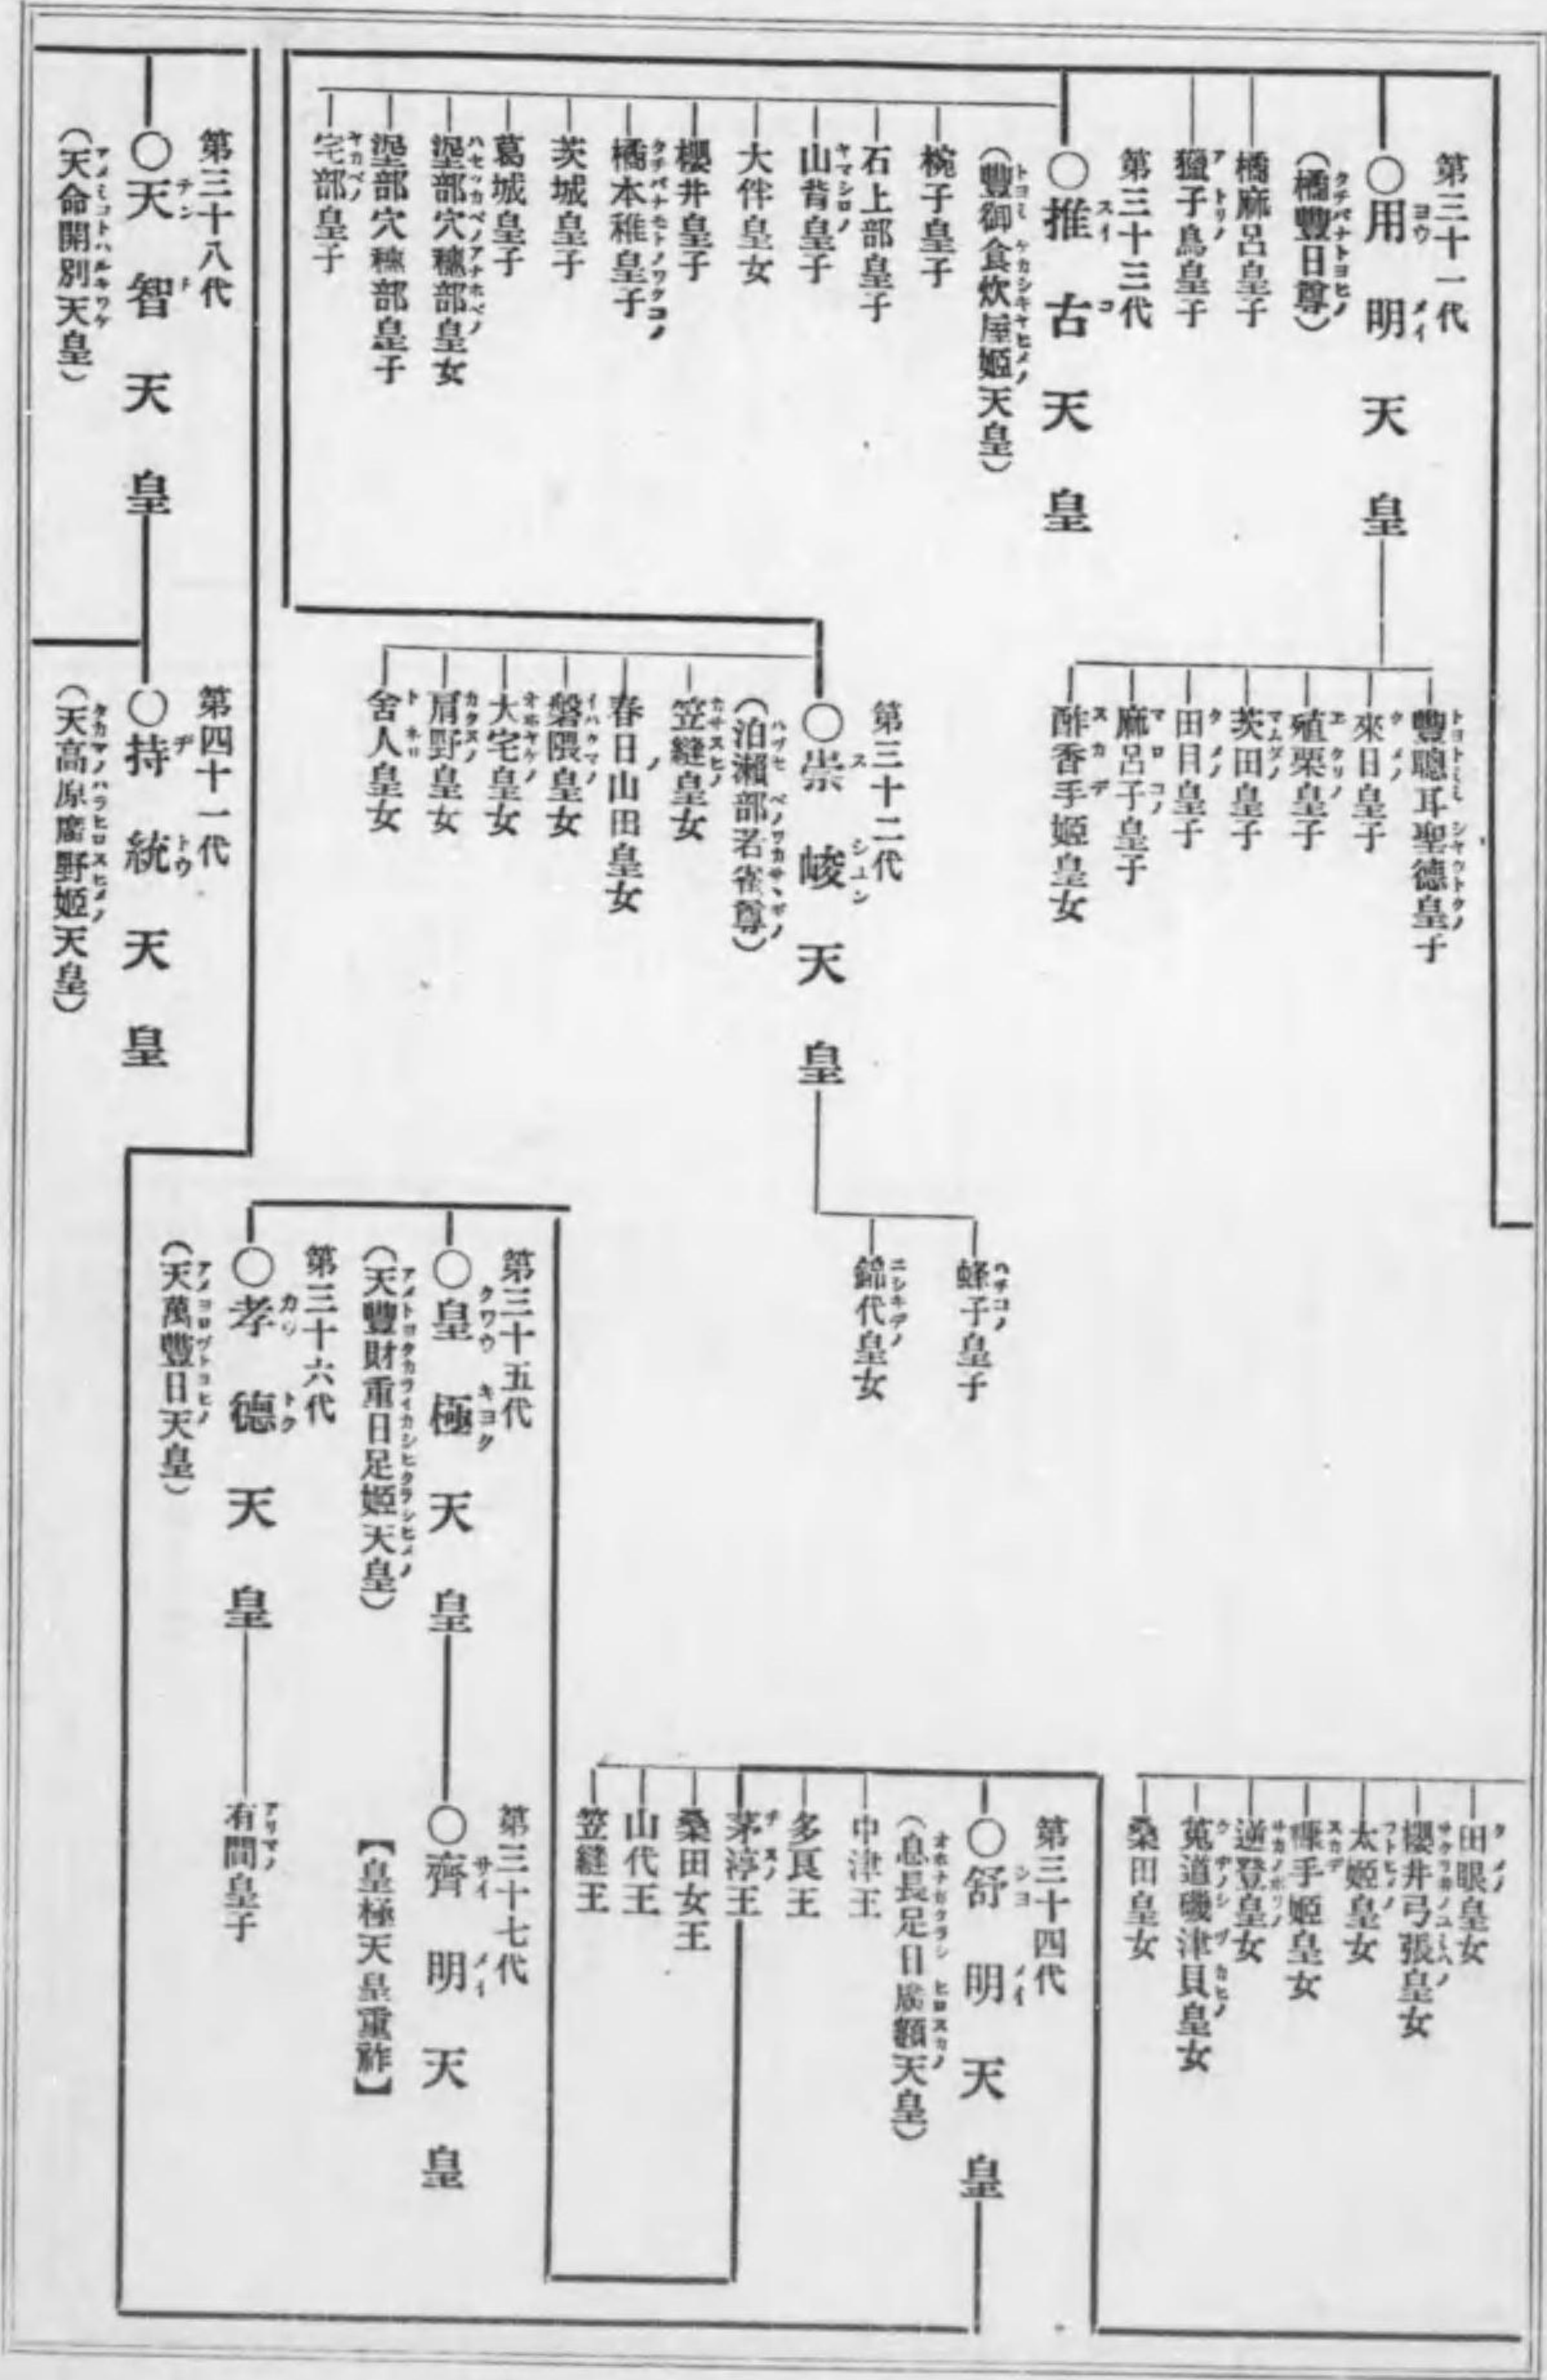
第三十一代
○用明天皇
(橘豐日尊)

橘麻呂皇子
獵子鳥皇子

第三十三代
○推古天皇
(豐御食炊屋姬天皇)

椀子皇子
石上部皇子
山背皇子
大伴皇女
櫻井皇子
橘本稚皇子
茨城皇子
葛城皇子
埿部穴穗部皇女
埿部穴穗部皇子
宅部皇子

第三十八代
○天智天皇
(天命開別天皇)

第四十一代
○持統天皇
(天高原廣野姬天皇)

豐聰耳聖德皇子
來日皇子
殖栗皇子
茨田皇子
田目皇子
麻呂子皇子
酢香手姬皇女

第三十二代
○崇峻天皇
(泊瀨部若雀尊)

笠縫皇女
春日山田皇女
磐隈皇女
大宅皇女
肩野皇女
舍人皇女

蜂子皇子
錦代皇女

第三十五代
○皇極天皇
(天豐財重日足姬天皇)

第三十六代
○孝德天皇
(天萬豐日天皇)

有間皇子

第三十七代
○齊明天皇
【皇極天皇重祚】

第三十四代
○舒明天皇
(息長足日廣額天皇)

中津王
多良王
茅渟王
桑田女王
山代王
笠縫王

田眼皇女
櫻井弓張皇女
太姬皇女
糠手姬皇女
逆登皇女
菟道磯津貝皇女
桑田皇女